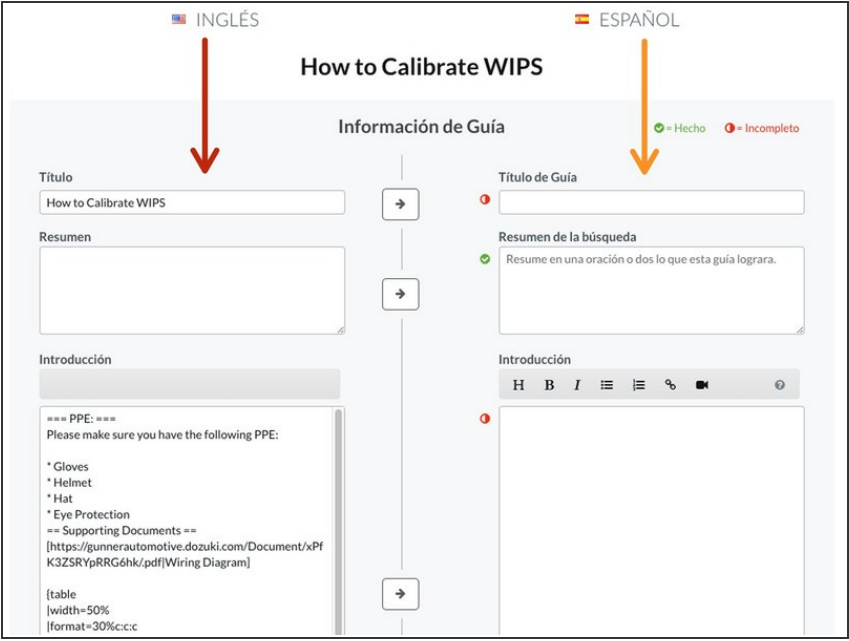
INGLÉS

ESPAÑOL

How to Calibrate WIPS

Información de Guía

= Hecho = Incompleto

Título

How to Calibrate WIPS

Título de Guía

Resumen

Resumen de la búsqueda

Resume en una oración o dos lo que esta guía lograra.

Introducción

Introducción

H B I

?

=== PPE: ===
Please make sure you have the following PPE:

* Gloves
* Helmet
* Hat
* Eye Protection
== Supporting Documents ==
[https://gunnerautomotive.dozuki.com/Document/xPfK3ZSRYpRRG6hk/.pdf|Wiring Diagram]

{table
|width=50%
|format=30%c:c:c